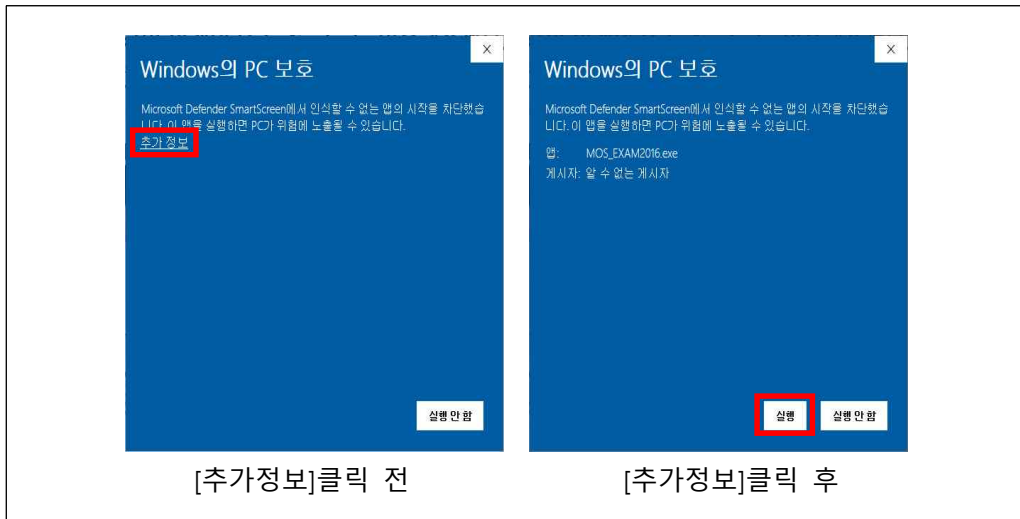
×

Windows의 PC 보호

Microsoft Defender SmartScreen에서 인식할 수 없는 앱의 시작을 차단했습니다. 이 앱을 실행하면 PC가 위험에 노출될 수 있습니다.

추가 정보

실행 안 함

[추가정보]클릭 전

×

Windows의 PC 보호

Microsoft Defender SmartScreen에서 인식할 수 없는 앱의 시작을 차단했습니다. 이 앱을 실행하면 PC가 위험에 노출될 수 있습니다.

앱: MOS_EXAM2016.exe
게시자: 알 수 없는 게시자

실행

실행 안 함

[추가정보]클릭 후